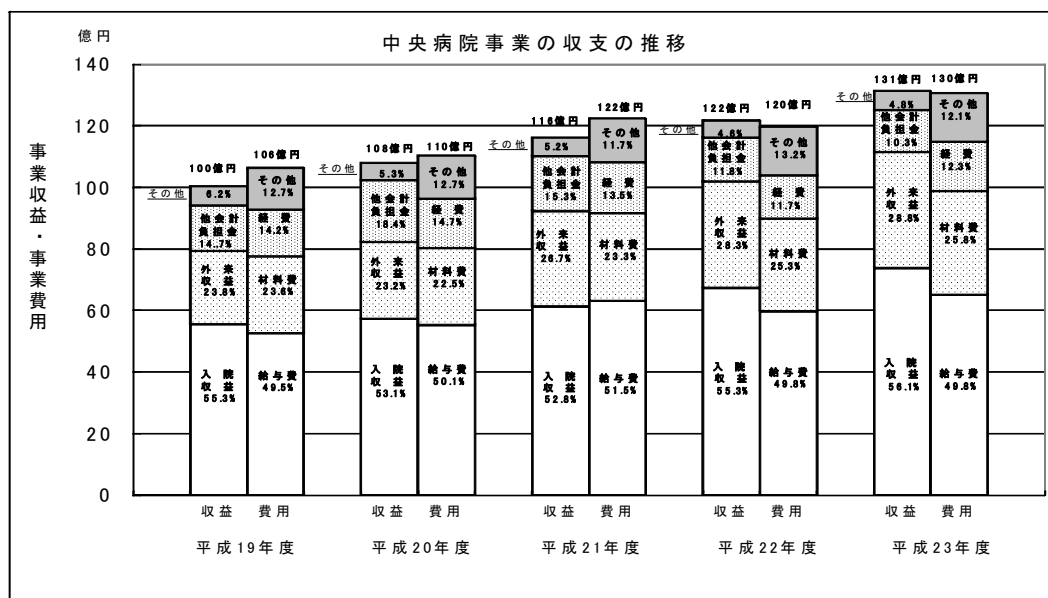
億円

中央病院事業の収支の推移

140
120
100
80
60
40
20
0

事業収益・事業費用

100億円
その他
6.2%
他会計負担金
14.7%
外来収益
23.8%
入院収益
55.3%

106億円
その他
12.7%
経費
14.2%
材料費
23.6%
給与費
49.5%

108億円
その他
5.3%
他会計負担金
18.4%
外来収益
23.2%
入院収益
53.1%

110億円
その他
12.7%
経費
14.7%
材料費
22.5%
給与費
50.1%

116億円
その他
5.2%
他会計負担金
15.3%
外来収益
26.7%
入院収益
52.8%

122億円
その他
11.7%
経費
13.5%
材料費
23.3%
給与費
51.5%

122億円
その他
4.6%
他会計負担金
11.8%
外来収益
28.3%
入院収益
55.3%

120億円
その他
13.2%
経費
11.7%
材料費
25.3%
給与費
49.8%

131億円
その他
4.8%
他会計負担金
10.3%
外来収益
28.8%
入院収益
56.1%

130億円
その他
12.1%
経費
12.3%
材料費
25.8%
給与費
49.8%

収益 費用 収益 費用 収益 費用 収益 費用 収益 費用

平成19年度 平成20年度 平成21年度 平成22年度 平成23年度